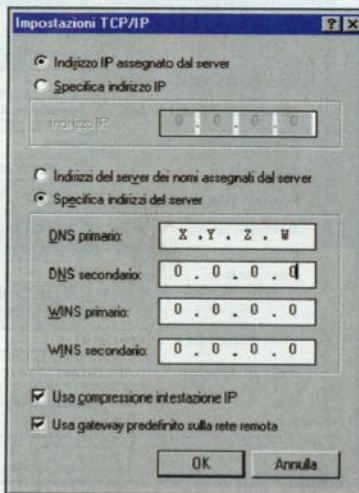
Impostazioni TCP/IP

?

X

Indirizzo IP assegnato dal server

Specifica indirizzo IP

Indirizzo IP: 0 . 0 . 0 . 0

Indirizzi del server dei nomi assegnati dal server

Specifica indirizzi del server

DNS primario: X . Y . Z . W

DNS secondario: 0 . 0 . 0 . 0

WINS primario: 0 . 0 . 0 . 0

WINS secondario: 0 . 0 . 0 . 0

Usa compressione intestazione IP

Usa gateway predefinito sulla rete remota

OK

Annulla